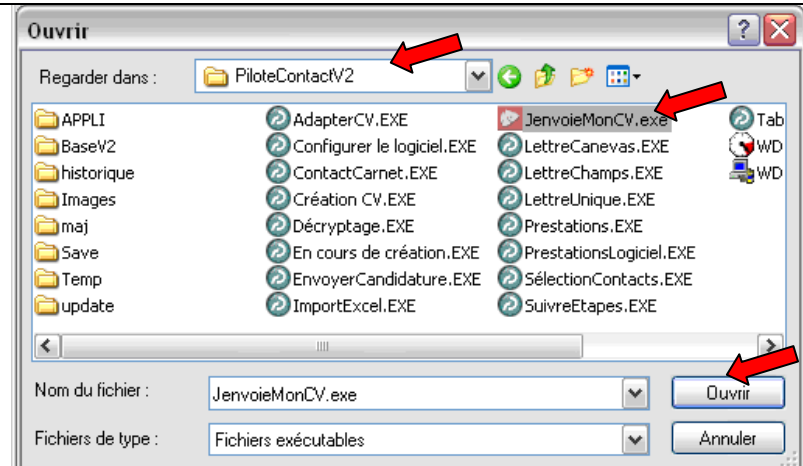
Ouvrir

Regarder dans : PiloteContactV2

APPLI
BaseV2
historique
Images
maj
Save
Temp
update

AdapterCV.EXE
Configurer le logiciel.EXE
ContactCarnet.EXE
Création CV.EXE
Décryptage.EXE
En cours de création.EXE
EnvoyerCandidature.EXE
ImportExcel.EXE

JenvoieMonCV.exe
LettreCanevas.EXE
LettreChamps.EXE
LettreUnique.EXE
Prestations.EXE
PrestationsLogiciel.EXE
SélectionContacts.EXE
SuivreEtapes.EXE

Tab
WD
WD

Nom du fichier : JenvoieMonCV.exe
Ouvrir

Fichiers de type : Fichiers exécutables
Annuler